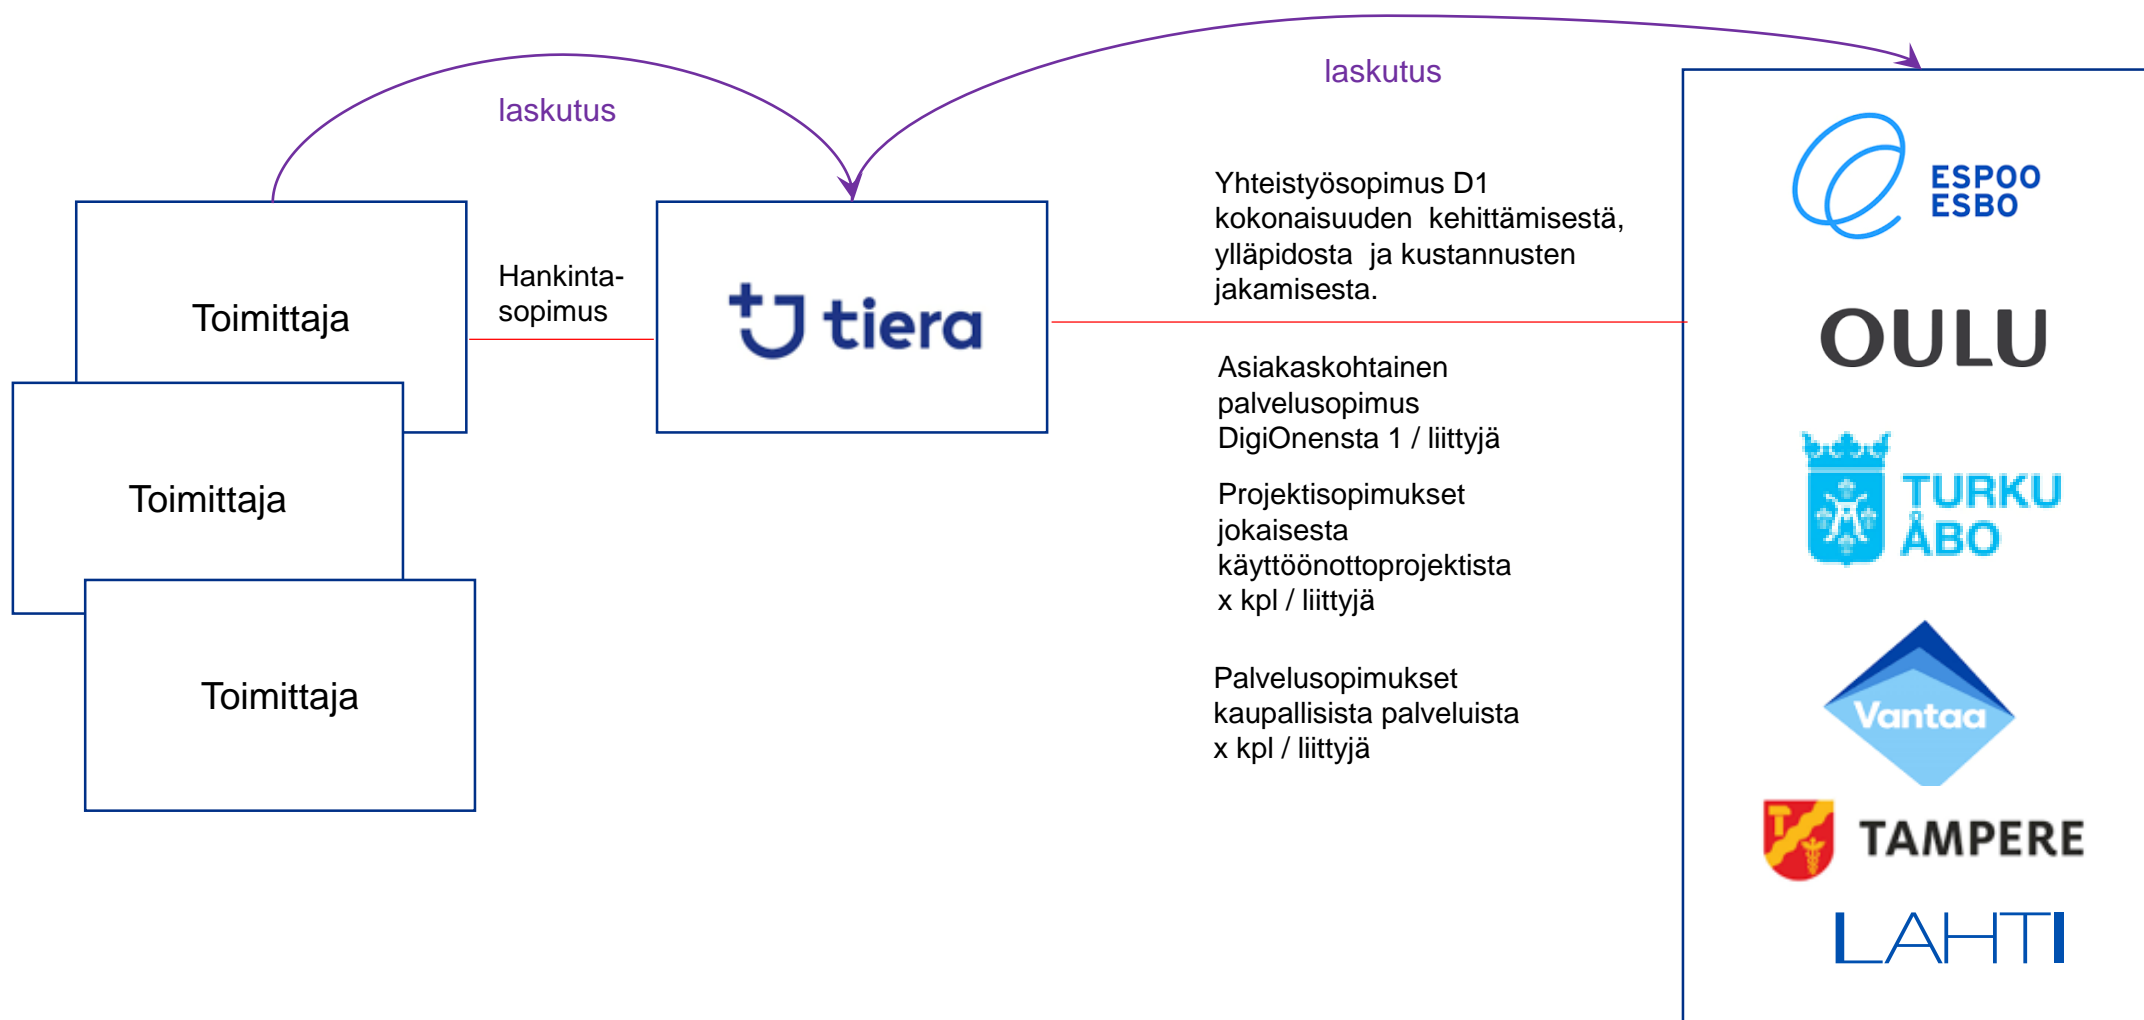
laskutus

laskutus

Toimittaja

Toimittaja

Toimittaja

Hankinta-sopimus

tiera

Yhteistyösopimus D1 kokonaisuuden kehittämisestä, ylläpidosta ja kustannusten jakamisesta.

Asiakaskohtainen palvelusopimus DigiOnensta 1 / liittyjä

Projektisopimukset jokaisesta käyttöönottoprojektista x kpl / liittyjä

Palvelusopimukset kaupallisista palveluista x kpl / liittyjä

ESPOO ESBO

OULU

TURKU ÅBO

Vantaa

TAMPERE

LAHTI